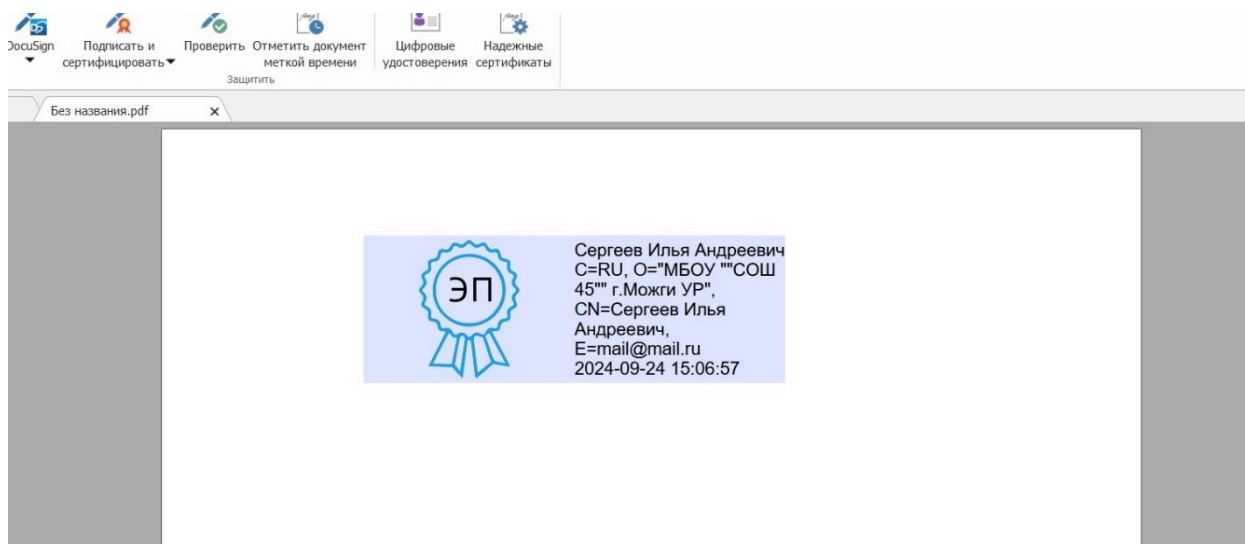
DocuSign
Подписать и сертифицировать
Проверить
Отметить документ меткой времени
Защитить
Цифровые удостоверения
Надежные сертификаты

Без названия.pdf ×

ЭП

Сергеев Илья Андреевич
C=RU, O="МБОУ ""СОШ 45"" г.Можги УР",
CN=Сергеев Илья Андреевич,
E=mail@mail.ru
2024-09-24 15:06:57